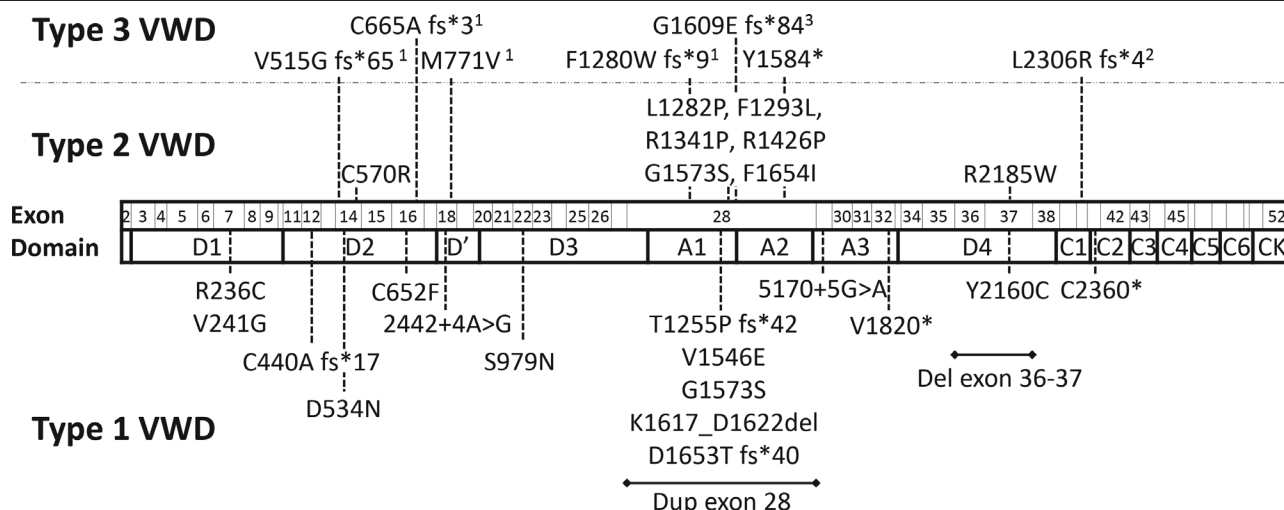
Type 3 VWD
C665A fs*3$^1$
G1609E fs*84$^3$
V515G fs*65 $^1$ M771V $^1$
F1280W fs*9$^1$ Y1584*
L2306R fs*4$^2$

Type 2 VWD
L1282P, F1293L, R1341P, R1426P G1573S, F1654I
C570R
R2185W

Exon 2 3 4 5 6 7 8 9 11 12 14 15 16 18 20 21 22 23 25 26 28 30 31 32 34 35 36 37 38 42 43 45 52
Domain D1 D2 D' D3 A1 A2 A3 D4 C1 C2 C3 C4 C5 C6 CK

R236C
V241G
C652F
2442+4A>G
C440A fs*17
D534N
S979N
5170+5G>A
Y2160C C2360*
T1255P fs*42
V1820*
V1546E
G1573S
K1617_D1622del
D1653T fs*40
Del exon 36-37
Dup exon 28

Type 1 VWD